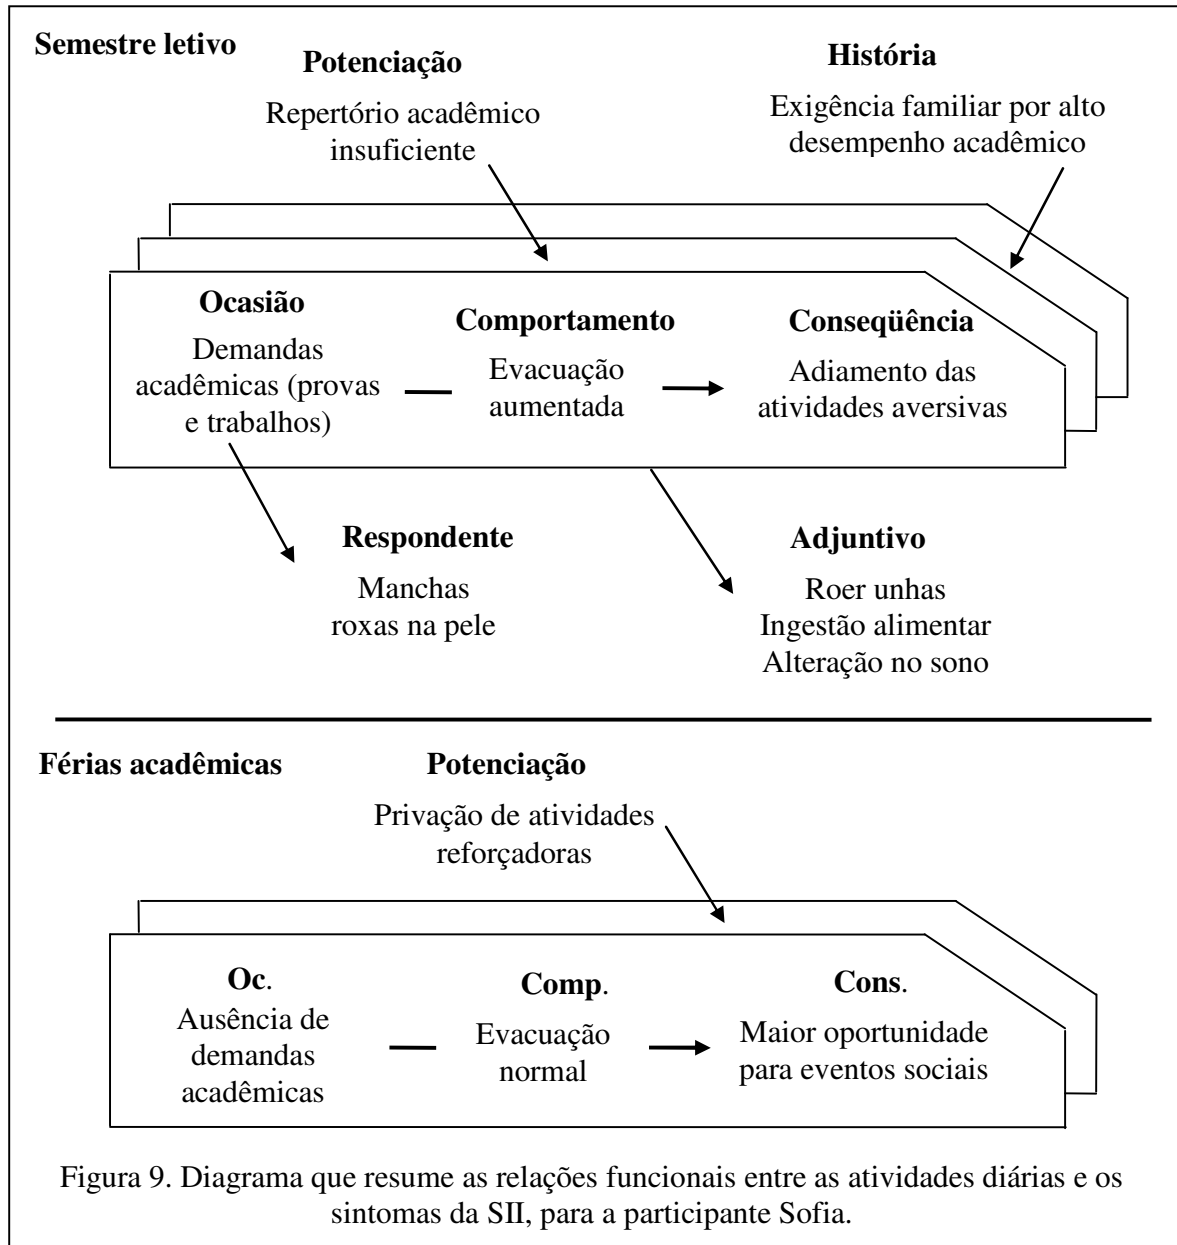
**Semestre letivo**

**Potenciação**

Repertório acadêmico insuficiente

**História**

Exigência familiar por alto desempenho acadêmico

**Ocasião**

Demandas acadêmicas (provas e trabalhos)

**Comportamento**

Evacuação aumentada

**Conseqüência**

Adiamento das atividades aversivas

**Respondente**

Manchas roxas na pele

**Adjuntivo**

Roer unhas
Ingestão alimentar
Alteração no sono

**Férias acadêmicas**

**Potenciação**

Privação de atividades reforçadoras

**Oc**.

Ausência de demandas acadêmicas

**Comp**.

Evacuação normal

**Cons**.

Maior oportunidade para eventos sociais

Figura 9. Diagrama que resume as relações funcionais entre as atividades diárias e os sintomas da SII, para a participante Sofia.